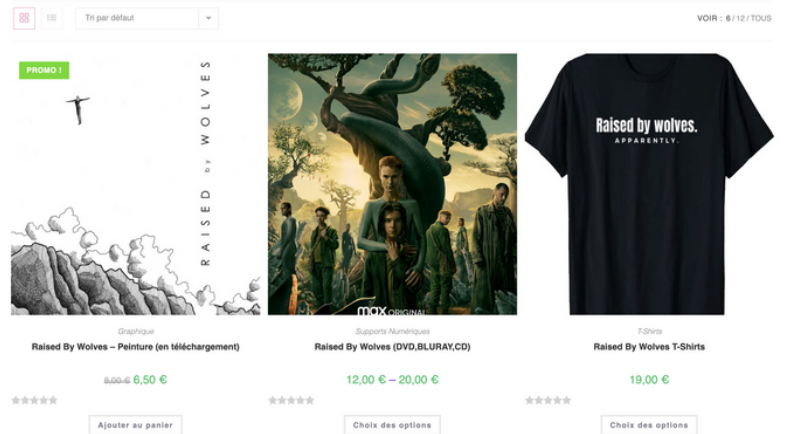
Tri par défaut

VOIR : 6 / 12 / TOUS

PROMO !

RAISED by WOLVES

Graphique
Raised By Wolves – Peinture (en téléchargement)
8,00 € 6,50 €
Ajouter au panier

max ORIGINAL

Supports Numériques
Raised By Wolves (DVD,BLURAY,CD)
12,00 € – 20,00 €
Choix des options

Raised by wolves.
APPARENTLY.

T-Shirts
Raised By Wolves T-Shirts
19,00 €
Choix des options